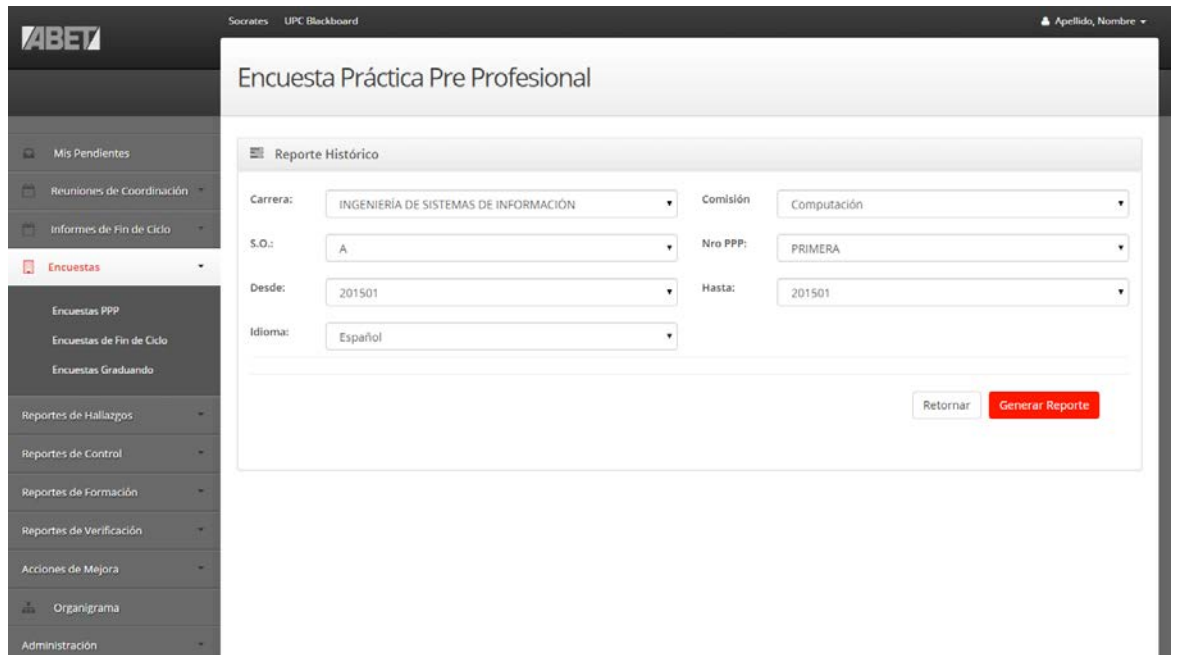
ABET

Socrates UPC Blackboard

Apellido, Nombre

Encuesta Práctica Pre Profesional

Mis Pendientes

Reuniones de Coordinación

Informes de Fin de Ciclo

Encuestas

Encuestas PPP

Encuestas de Fin de Ciclo

Encuestas Graduando

Reportes de Hallazgos

Reportes de Control

Reportes de Formación

Reportes de Verificación

Acciones de Mejora

Organigrama

Administración

Reporte Histórico

Carrera: INGENIERÍA DE SISTEMAS DE INFORMACIÓN

Comisión: Computación

S.O.: A

Nro PPP: PRIMERA

Desde: 201501

Hasta: 201501

Idioma: Español

Retornar

Generar Reporte